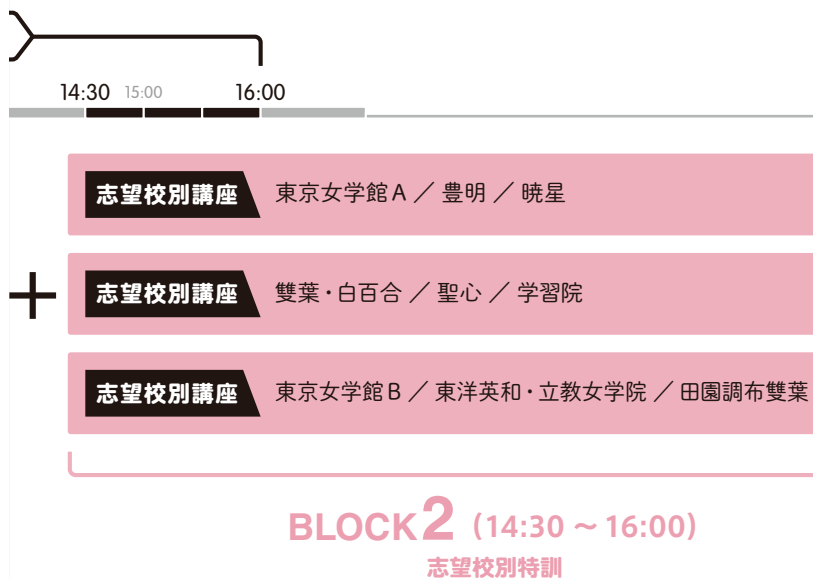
14:30 15:00 16:00

志望校別講座 東京女学館A ／ 豊明 ／ 暁星

＋

志望校別講座 雙葉・白百合 ／ 聖心 ／ 学習院

志望校別講座 東京女学館B ／ 東洋英和・立教女学院 ／ 田園調布雙葉

BLOCK2（14:30 ～ 16:00）
志望校別特訓